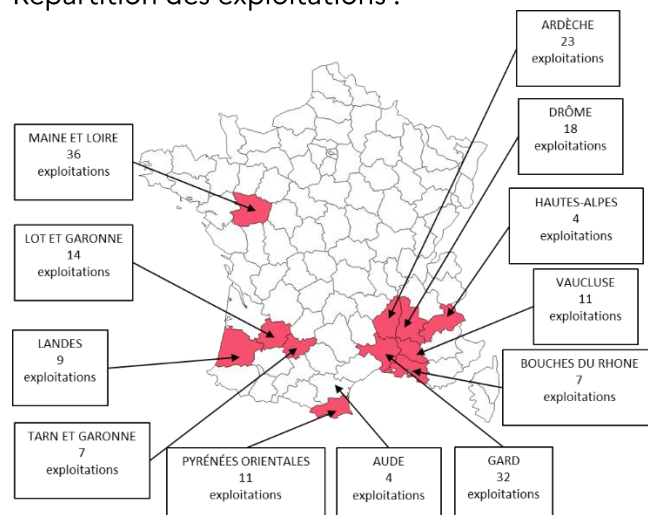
Répartition des exploitations :

ARDÈCHE
23
exploitations

DRÔME
18
exploitations

MAINE ET LOIRE
36
exploitations

HAUTES-ALPES
4
exploitations

LOT ET GARONNE
14
exploitations

VAUCLUSE
11
exploitations

LANDES
9
exploitations

BOUCHES DU RHONE
7
exploitations

TARN ET GARONNE
7
exploitations

PYRÉNÉES ORIENTALES
11
exploitations

AUDE
4
exploitations

GARD
32
exploitations